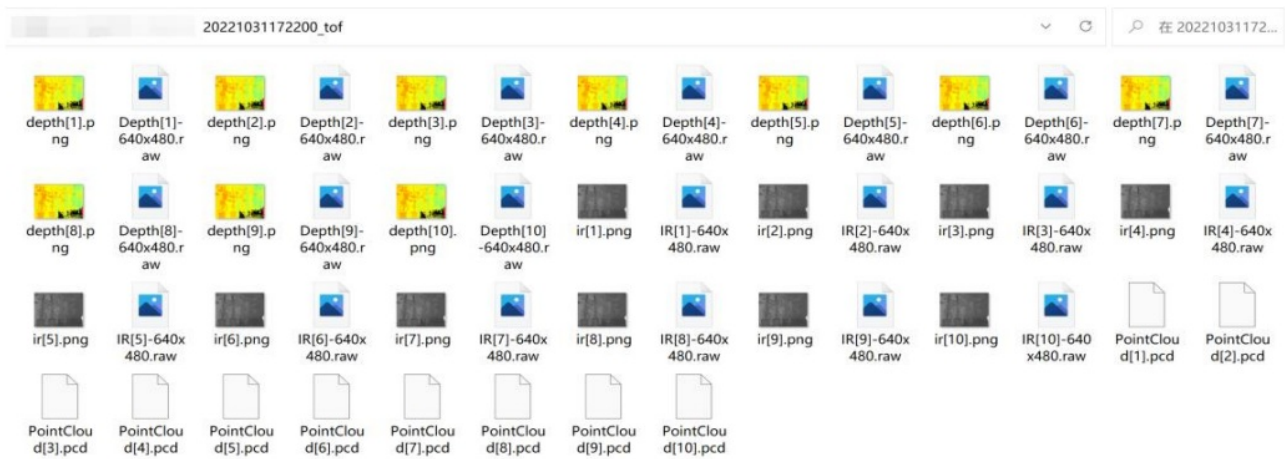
20221031172200_tof

在 20221031172...

depth[1].png
Depth[1]-640x480.raw
depth[2].png
Depth[2]-640x480.raw
depth[3].png
Depth[3]-640x480.raw
depth[4].png
Depth[4]-640x480.raw
depth[5].png
Depth[5]-640x480.raw
depth[6].png
Depth[6]-640x480.raw
depth[7].png
Depth[7]-640x480.raw

depth[8].png
Depth[8]-640x480.raw
depth[9].png
Depth[9]-640x480.raw
depth[10].png
Depth[10]-640x480.raw
ir[1].png
IR[1]-640x480.raw
ir[2].png
IR[2]-640x480.raw
ir[3].png
IR[3]-640x480.raw
ir[4].png
IR[4]-640x480.raw

ir[5].png
IR[5]-640x480.raw
ir[6].png
IR[6]-640x480.raw
ir[7].png
IR[7]-640x480.raw
ir[8].png
IR[8]-640x480.raw
ir[9].png
IR[9]-640x480.raw
ir[10].png
IR[10]-640x480.raw
PointCloud[1].pcd
PointCloud[2].pcd

PointCloud[3].pcd
PointCloud[4].pcd
PointCloud[5].pcd
PointCloud[6].pcd
PointCloud[7].pcd
PointCloud[8].pcd
PointCloud[9].pcd
PointCloud[10].pcd